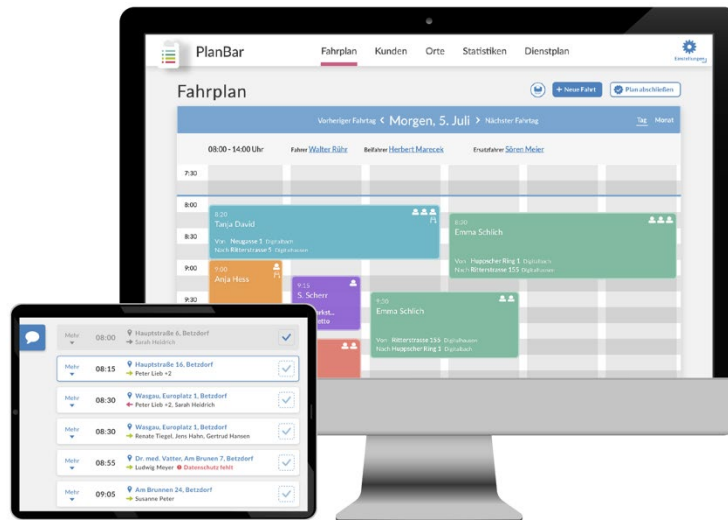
PlanBar

Fahrplan Kunden Orte Statistiken Dienstplan

Einstellungen

Fahrplan

+ Neue Fahrt

Plan abschließen

Vorheriger Fahrtag < Morgen, 5. Juli > Nächster Fahrtag

Tag Monat

08:00 - 14:00 Uhr

Fahrer Walter Rähr

Beifahrer Herbert Marecek

Ersatzfahrer Sören Meier

7:30

8:00

8:30

9:00

9:30

8:20
Tanja David
Von Neugasse 1 Digitalhausen
Nach Ritterstrasse 5 Digitalhausen

8:00
Emma Schlich
Von Haupstrasse Ring 1 Digitalbach
Nach Ritterstrasse 155 Digitalhausen

9:00
Anja Hess

9:15
S. Scherr
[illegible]
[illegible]

9:20
Emma Schlich
Von Ritterstrasse 155 Digitalhausen
Nach Haupstrasse Ring 1 Digitalbach

Mehr 08:00 Hauptstraße 6, Betzdorf
Sarah Heidrich

Mehr 08:15 Hauptstraße 16, Betzdorf
Peter Lieb +2

Mehr 08:30 Wasgau, Europlatz 1, Betzdorf
Peter Lieb +2, Sarah Heidrich

Mehr 08:30 Wasgau, Europlatz 1, Betzdorf
Renate Tiegel, Jens Hahn, Gertrud Hansen

Mehr 08:55 Dr. med. Vatter, Am Brunen 7, Betzdorf
Ludwig Meyer Datenschutz fehlt

Mehr 09:05 Am Brunnen 24, Betzdorf
Susanne Peter